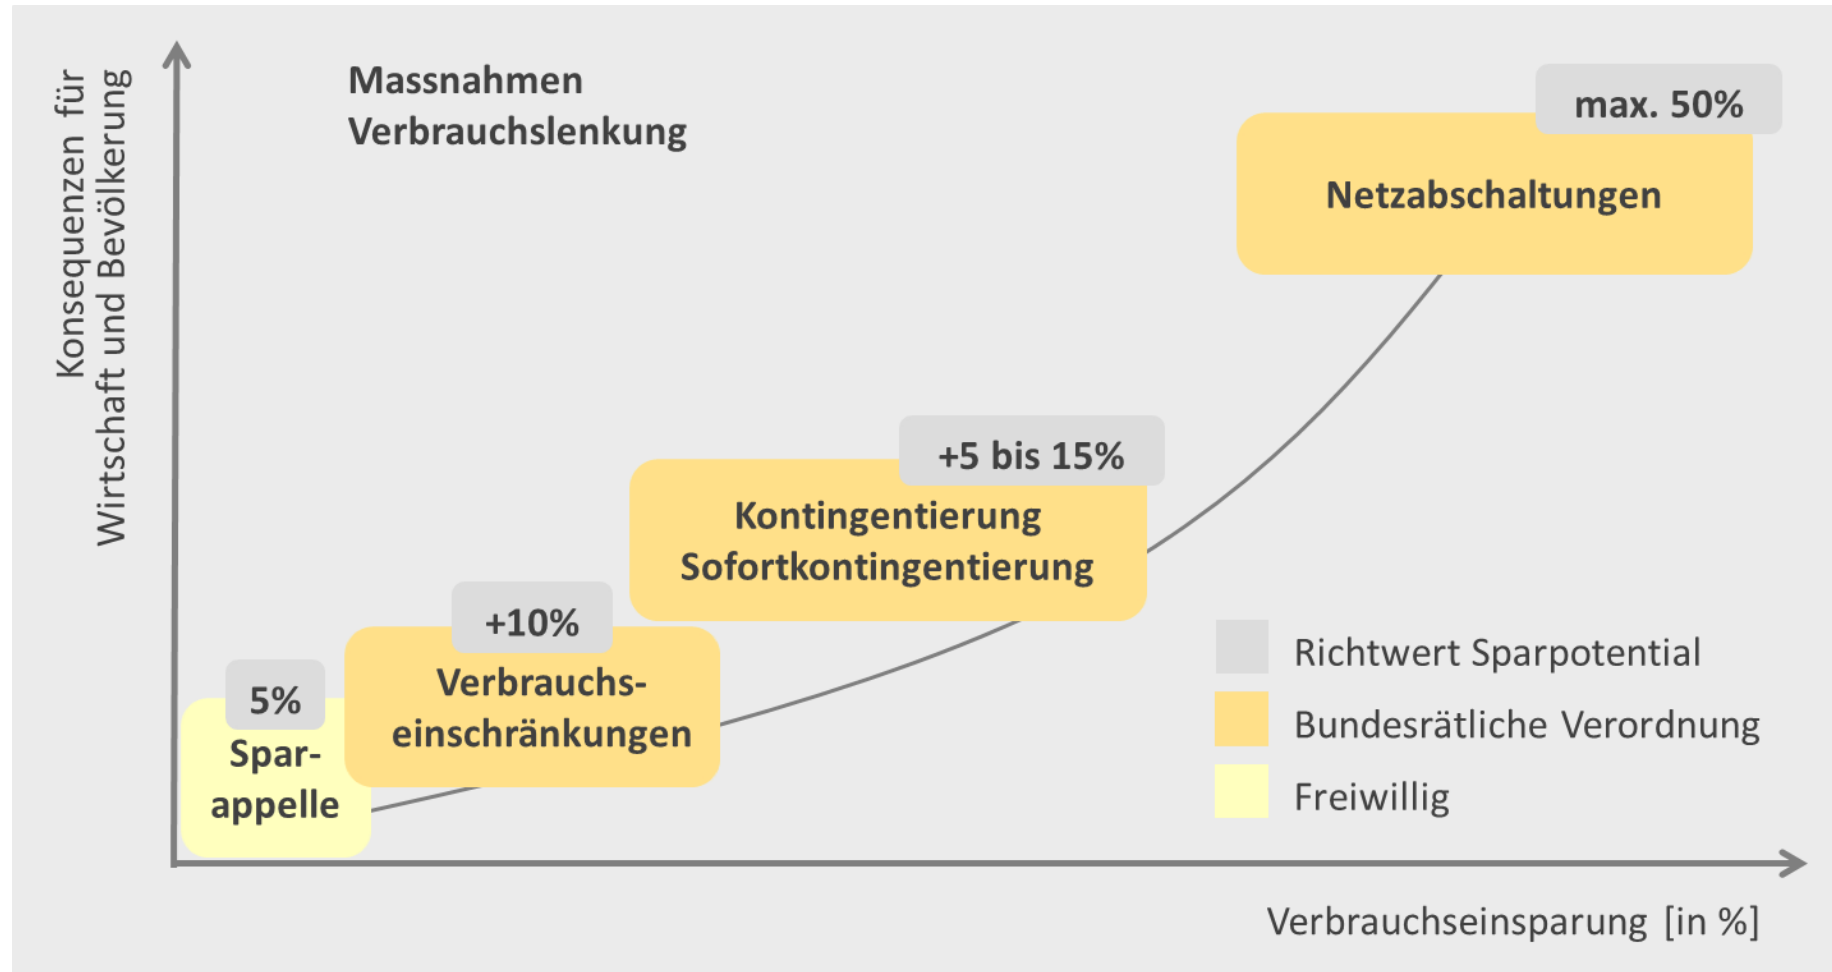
Konsequenzen für Wirtschaft und Bevölkerung

Massnahmen Verbrauchslenkung

max. 50%

Netzabschaltungen

+5 bis 15%

Kontingentierung Sofortkontingentierung

+10%

Verbrauchseinschränkungen

5%

Sparappelle

Richtwert Sparpotential

Bundesrätliche Verordnung

Freiwillig

Verbrauchseinsparung [in %]